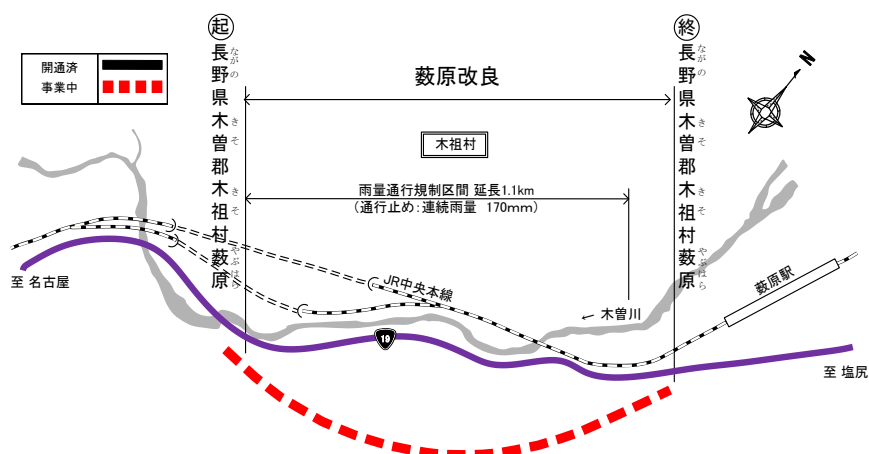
| 開通済 | |
|---|---|
| 事業中 | |

起
長(なが)野(の)県木(き)曽(そ)郡木(き)祖(そ)村薮(やぶ)原(はら)

薮原改良

終
長(なが)野(の)県木(き)曽(そ)郡木(き)祖(そ)村薮(やぶ)原(はら)

N

木祖村

雨量通行規制区間 延長1.1km
（通行止め：連続雨量 170mm）

至 名古屋

JR中央本線

← 木曽川

19

薮原駅

至 塩尻